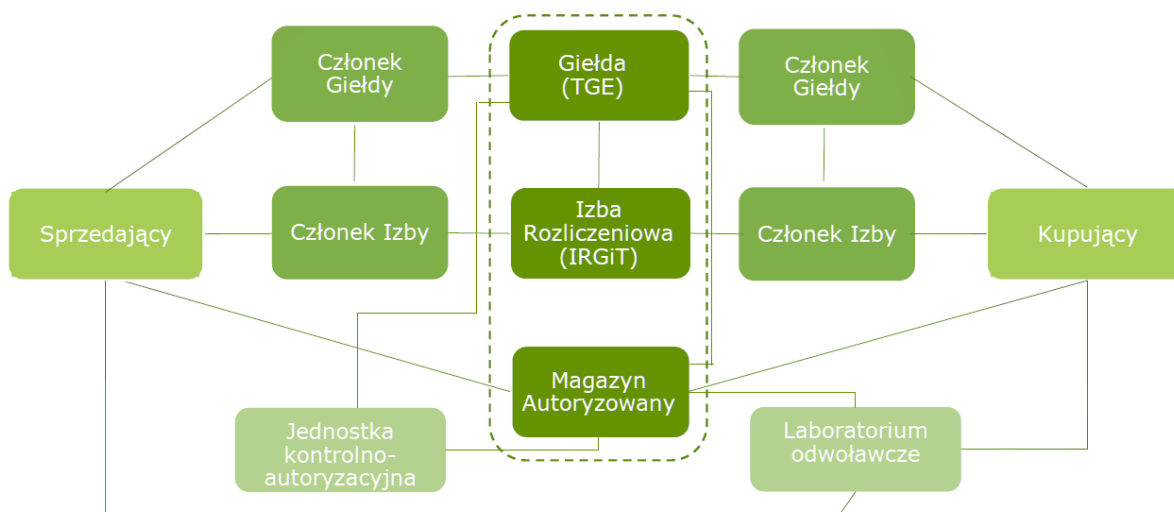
Członek Giełdy

Giełda (TGE)

Członek Giełdy

Sprzedający

Członek Izby

Izba Rozliczeniowa (IRGiT)

Członek Izby

Kupujący

Magazyn Autoryzowany

Jednostka kontrolno-autoryzacyjna

Laboratorium odwoławcze